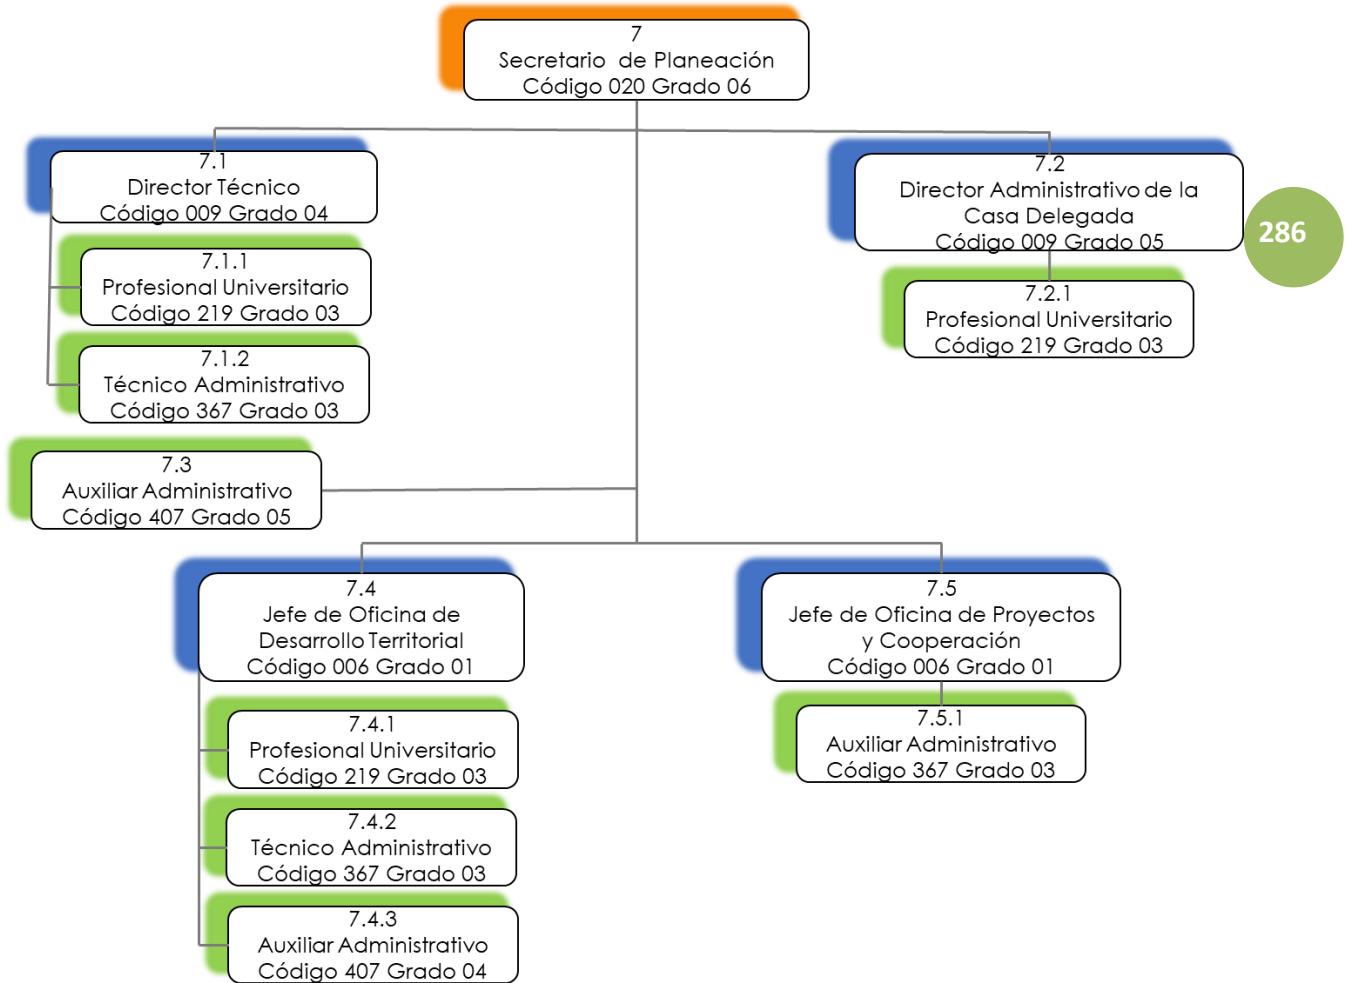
7
Secretario de Planeación
Código 020 Grado 06

7.1
Director Técnico
Código 009 Grado 04

7.1.1
Profesional Universitario
Código 219 Grado 03

7.1.2
Técnico Administrativo
Código 367 Grado 03

7.2
Director Administrativo de la Casa Delegada
Código 009 Grado 05

286

7.2.1
Profesional Universitario
Código 219 Grado 03

7.3
Auxiliar Administrativo
Código 407 Grado 05

7.4
Jefe de Oficina de Desarrollo Territorial
Código 006 Grado 01

7.4.1
Profesional Universitario
Código 219 Grado 03

7.4.2
Técnico Administrativo
Código 367 Grado 03

7.4.3
Auxiliar Administrativo
Código 407 Grado 04

7.5
Jefe de Oficina de Proyectos y Cooperación
Código 006 Grado 01

7.5.1
Auxiliar Administrativo
Código 367 Grado 03